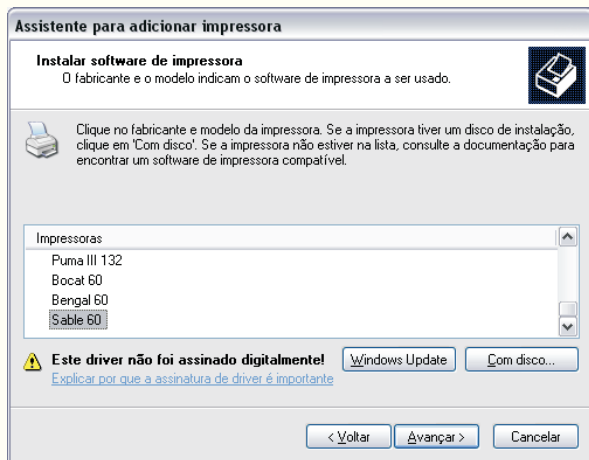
Assistente para adicionar impressora

Instalar software de impressora
O fabricante e o modelo indicam o software de impressora a ser usado.

Clique no fabricante e modelo da impressora. Se a impressora tiver um disco de instalação, clique em 'Com disco'. Se a impressora não estiver na lista, consulte a documentação para encontrar um software de impressora compatível.

Impressoras
Puma III 132
Bocat 60
Bengal 60
Sable 60

Este driver não foi assinado digitalmente!
Windows Update
Com disco...
Explicar por que a assinatura de driver é importante

< Voltar
Avançar >
Cancelar